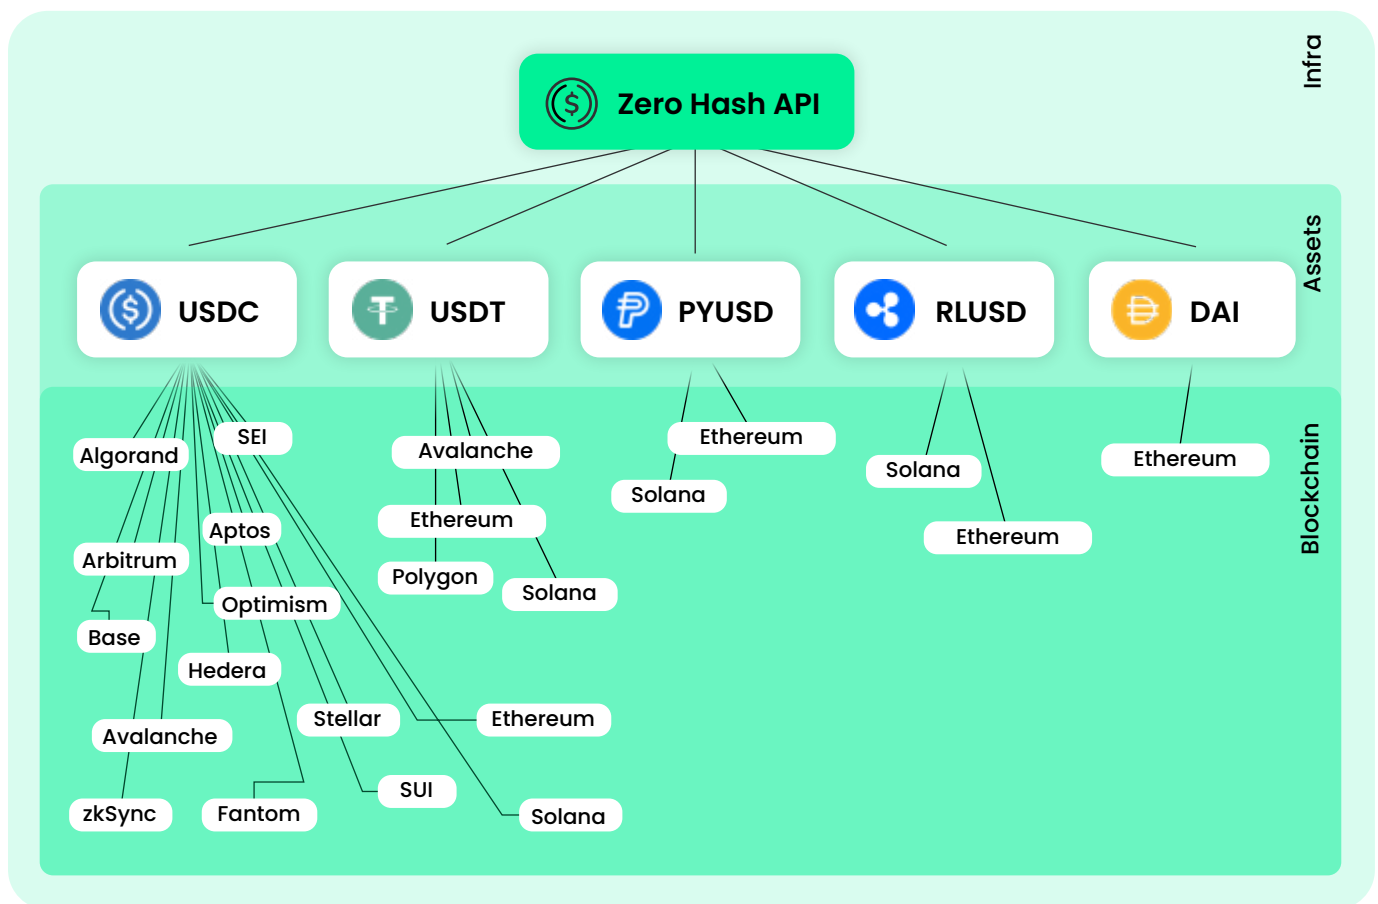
Infra

Zero Hash API

Assets

USDC

USDT

PYUSD

RLUSD

DAI

Blockchain

Algorand
SEI
Aptos
Arbitrum
Optimism
Base
Hedera
Avalanche
Stellar
Ethereum
SUI
zkSync
Fantom
Solana

Avalanche
Ethereum
Polygon
Solana

Ethereum
Solana

Solana
Ethereum

Ethereum